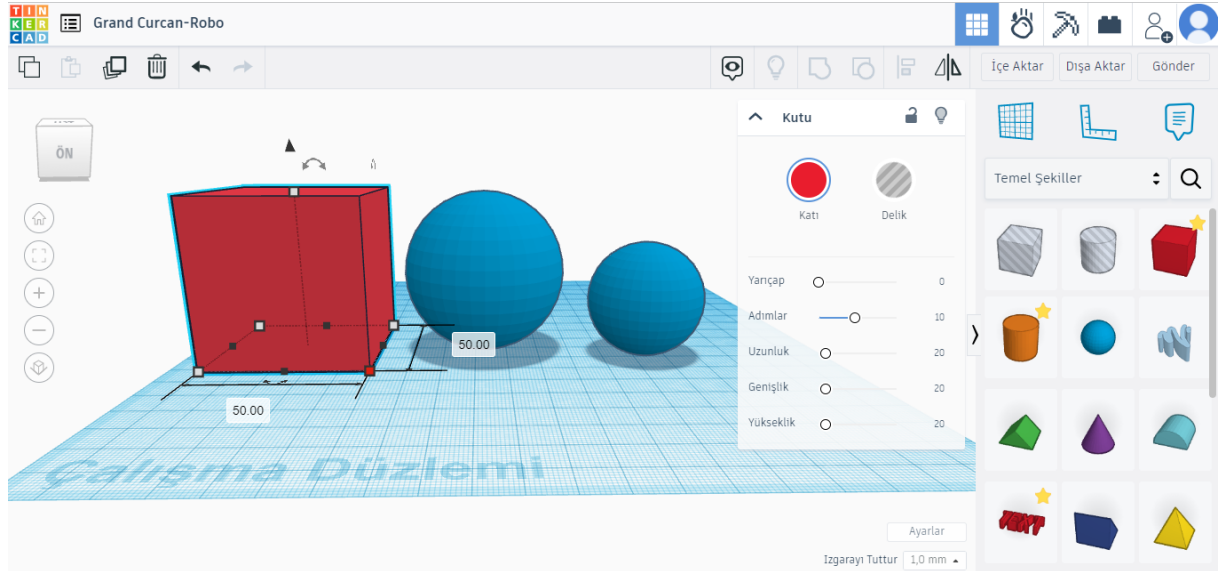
TIN
KER
CAD

Grand Curcan-Robo

İçe Aktar
Dışa Aktar
Gönder

ÖN

Kutu

Katı
Delik

Yarıçap 0
Adımlar 10
Uzunluk 20
Genişlik 20
Yükseklik 20

Temel Şekiller

50.00
50.00

Çalışma Düzlemi

Ayarlar
Izgarayı Tuttur 1,0 mm